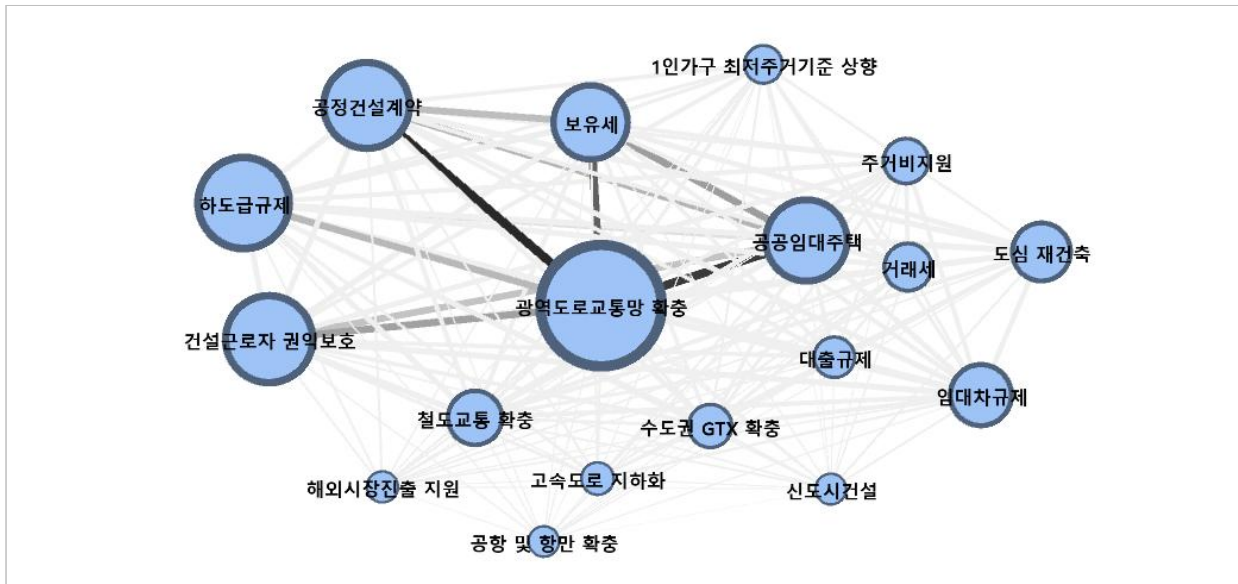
1인가구 최저주거기준 상향

공정건설계약

보유세

주거비지원

하도급규제

공공임대주택

도심 재건축

거래세

광역도로교통망 확충

건설근로자 권익보호

대출규제

임대차규제

철도교통 확충

수도권 GTX 확충

해외시장진출 지원

고속도로 지하화

신도시건설

공항 및 항만 확충